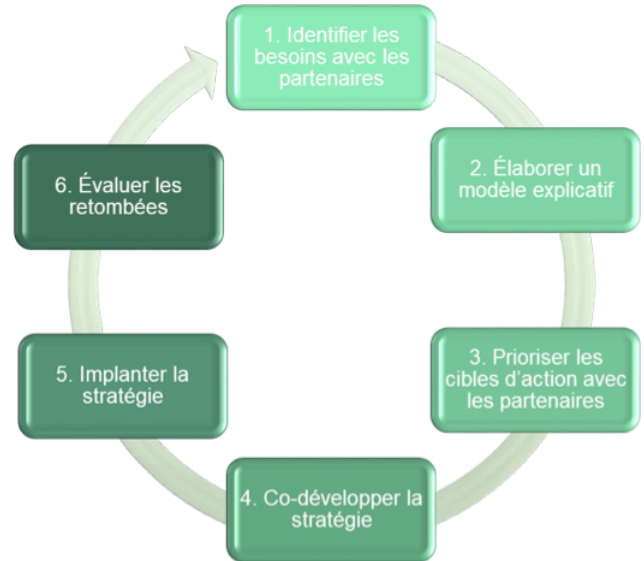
1. Identifier les besoins avec les partenaires

2. Élaborer un modèle explicatif

3. Prioriser les cibles d'action avec les partenaires

4. Co-développer la stratégie

5. Implanter la stratégie

6. Évaluer les retombées